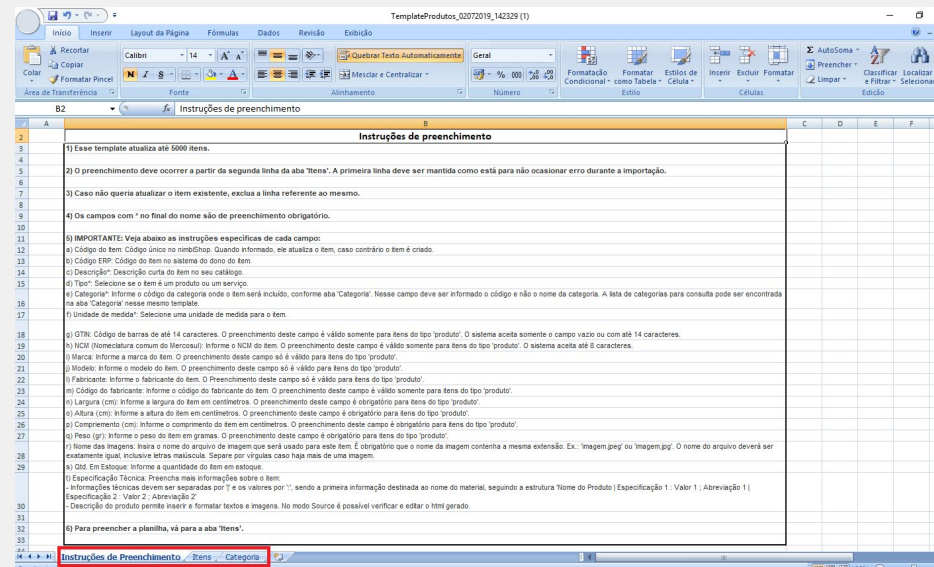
TemplateProdutos_02072019_142329 (1)

Início | Inserir | Layout da Página | Fórmulas | Dados | Revisão | Exibição

Recortar | Copiar | Colar | Formatar Pincel | Área de Transferência
Calibri | 14 | Fonte
Quebrar Texto Automaticamente | Mesclar e Centralizar | Alinhamento
Geral | Número
Formatação Condicional | Formatar como Tabela | Estilos de Célula | Estilo
Inserir | Excluir | Formatar | Células
AutoSoma | Preencher | Limpar | Classificar e Filtrar | Localizar e Selecionar | Edição

B2 | Instruções de preenchimento

Instruções de preenchimento

1) Esse template atualiza até 5000 itens.

2) O preenchimento deve ocorrer a partir da segunda linha da aba 'Itens'. A primeira linha deve ser mantida como está para não ocasionar erro durante a importação.

3) Caso não queria atualizar o item existente, exclua a linha referente ao mesmo.

4) Os campos com * no final do nome são de preenchimento obrigatório.

5) IMPORTANTE: Veja abaixo as instruções específicas de cada campo:
a) Código do Item: Código único no nimbiShop. Quando informado, ele atualiza o item, caso contrário o item é criado.
b) Código ERP: Código do item no sistema do dono do item.
c) Descrição*: Descrição curta do item no seu catálogo.
d) Tipo*: Selecione se o item é um produto ou um serviço.
e) Categoria*: Informe o código da categoria onde o item será incluído, conforme aba 'Categoria'. Nesse campo deve ser informado o código e não o nome da categoria. A lista de categorias para consulta pode ser encontrada na aba 'Categoria' nesse mesmo template.
f) Unidade de medida*: Selecione uma unidade de medida para o item.

g) GTIN: Código de barras de até 14 caracteres. O preenchimento deste campo é válido somente para itens do tipo 'produto'. O sistema aceita somente o campo vazio ou com até 14 caracteres.
h) NCM (Nomeclatura comum do Mercosul): Informe o NCM do item. O preenchimento deste campo é válido somente para itens do tipo 'produto'. O sistema aceita até 8 caracteres.
i) Marca: Informe a marca do item. O preenchimento deste campo só é válido para itens do tipo 'produto'.
j) Modelo: Informe o modelo do item. O preenchimento deste campo só é válido para itens do tipo 'produto'.
l) Fabricante: Informe o fabricante do item. O Preenchimento deste campo só é válido para itens do tipo 'produto'.
m) Código do fabricante: Informe o código do fabricante do item. O preenchimento deste campo é válido somente para itens do tipo 'produto'.
n) Largura (cm): Informe a largura do item em centímetros. O preenchimento deste campo é obrigatório para itens do tipo 'produto'.
o) Altura (cm): Informe a altura do item em centímetros. O preenchimento deste campo é obrigatório para itens do tipo 'produto'.
p) Comprimento (cm): Informe o comprimento do item em centímetros. O preenchimento deste campo é obrigatório para itens do tipo 'produto'.
q) Peso (gr): Informe o peso do item em gramas. O preenchimento deste campo é obrigatório para itens do tipo 'produto'.
r) Nome das Imagens: Insira o nome do arquivo de imagem que será usado para este item. É obrigatório que o nome da imagem contenha a mesma extensão. Ex.: 'imagem.jpeg' ou 'imagem.jpg'. O nome do arquivo deverá ser exatamente igual, inclusive letras maiúscula. Separe por vírgulas caso haja mais de uma imagem.
s) Qtd. Em Estoque: Informe a quantidade do item em estoque.
t) Especificação Técnica: Preencha mais informações sobre o item:
- Informações técnicas devem ser separadas por '|' e os valores por ':', sendo a primeira informação destinada ao nome do material, seguindo a estrutura 'Nome do Produto | Especificação 1 : Valor 1 ; Abreviação 1 | Especificação 2 : Valor 2 ; Abreviação 2'
- Descrição do produto permite inserir e formatar textos e imagens. No modo Source é possível verificar e editar o html gerado.

6) Para preencher a planilha, vá para a aba 'Itens'.

Instruções de Preenchimento | Itens | Categoria